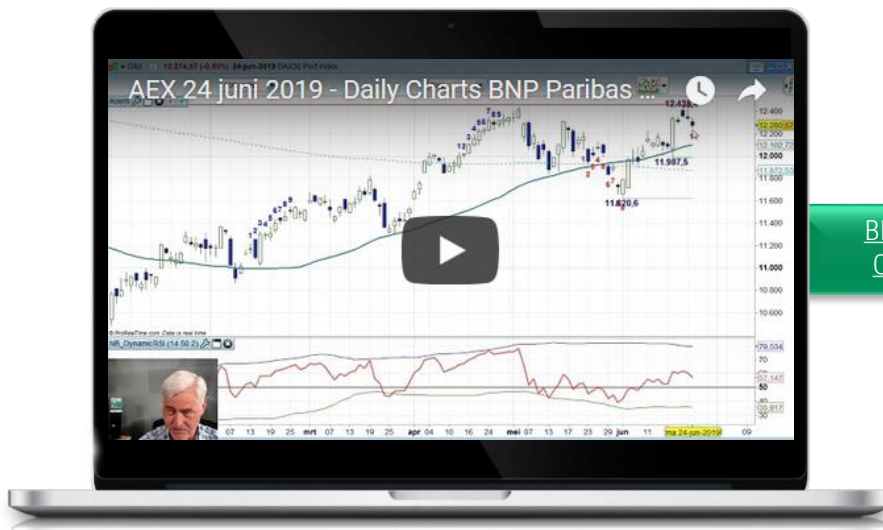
AEX 24 juni 2019 - Daily Charts BNP Paribas ...

DAX 12.274,57 (-0,85%) 24-jun-2019 DAX30 Perf Index

12.438,4

12.400
12.280,57
12.200
12.102,72
12.000
11.987,5
11.873,53
11.800
11.600
11.620,6
11.400
11.200
11.000
10.800
10.600

ProRealTime.com. Data is real time

NB_DynamicRSI (14 50 2)

79,534
70
57,147
50
40
35,917
30

07 13 19 25 mrt 07 13 19 25 apr 04 10 16 24 mei 07 13 17 23 29 jun 11 ma 24-jun-2019 09

B
C